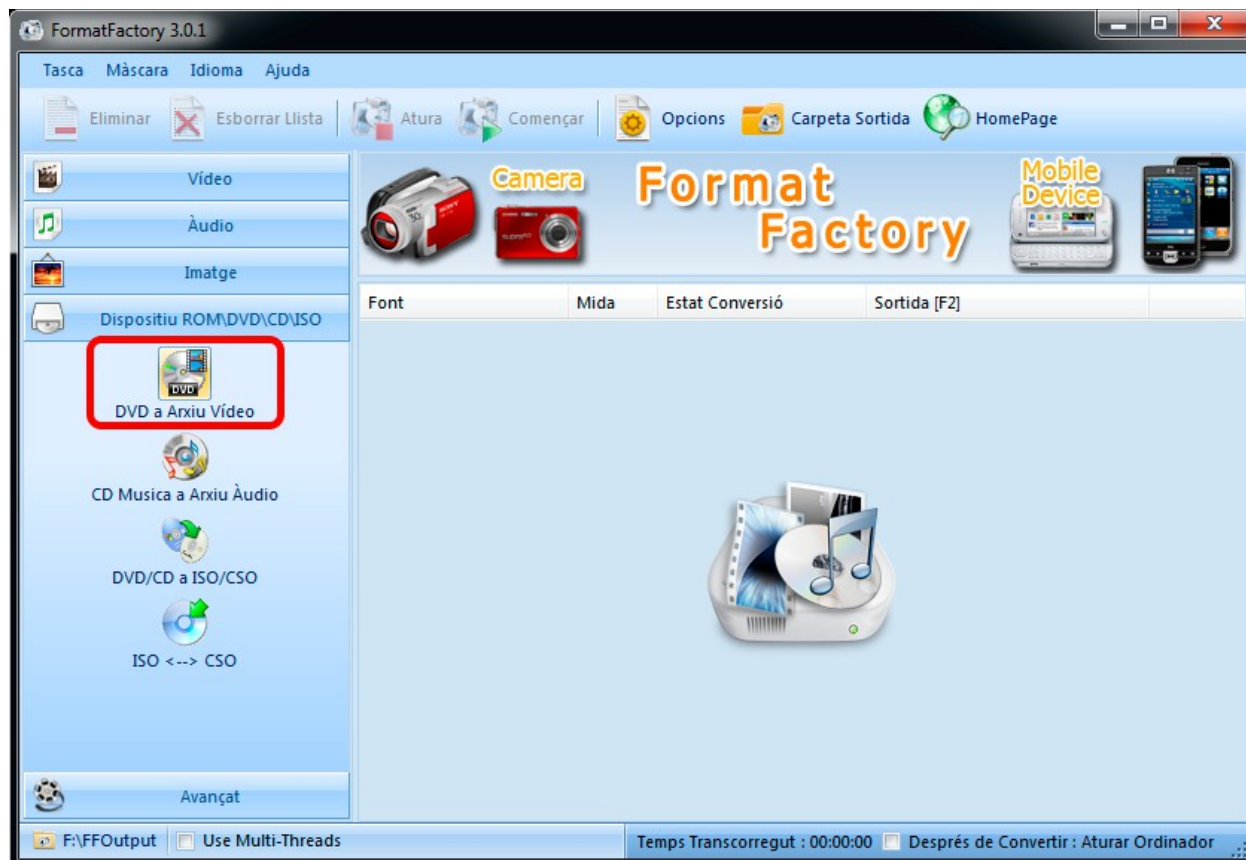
FormatFactory 3.0.1

Tasca Màscara Idioma Ajuda

Eliminar Esborrar Llista Atura Començar Opcions Carpeta Sortida HomePage

Vídeo

Àudio

Imatge

Dispositiu ROM\DVD\CD\ISO

DVD

DVD a Arxiu Vídeo

CD Musica a Arxiu Àudio

DVD/CD a ISO/CSO

ISO <--> CSO

Avançat

Camera

Format Factory

Mobile Device

| Font | Mida | Estat Conversió | Sortida [F2] |
|---|---|---|---|

F:\FFOutput Use Multi-Threads

Temps Transcorregut : 00:00:00 Després de Convertir : Aturar Ordinador